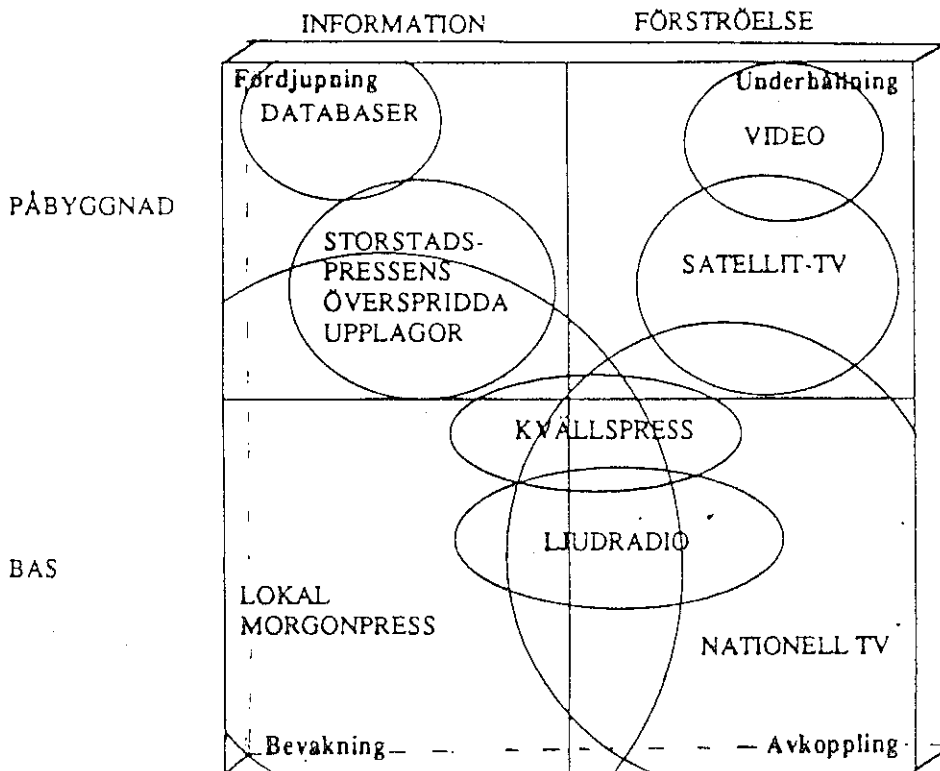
INFORMATION

FÖRSTRÖELSE

Fördjupning

DATABASER

Underhållning

VIDEO

PÅBYGGNAD

STORSTADS-PRESSENS ÖVERSPRIDDA UPPLAGOR

SATELLIT-TV

KVÄLLSPRESS

BAS

LJUDRADIO

LOKAL MORGONPRESS

NATIONELL TV

Bevakning

Avkoppling